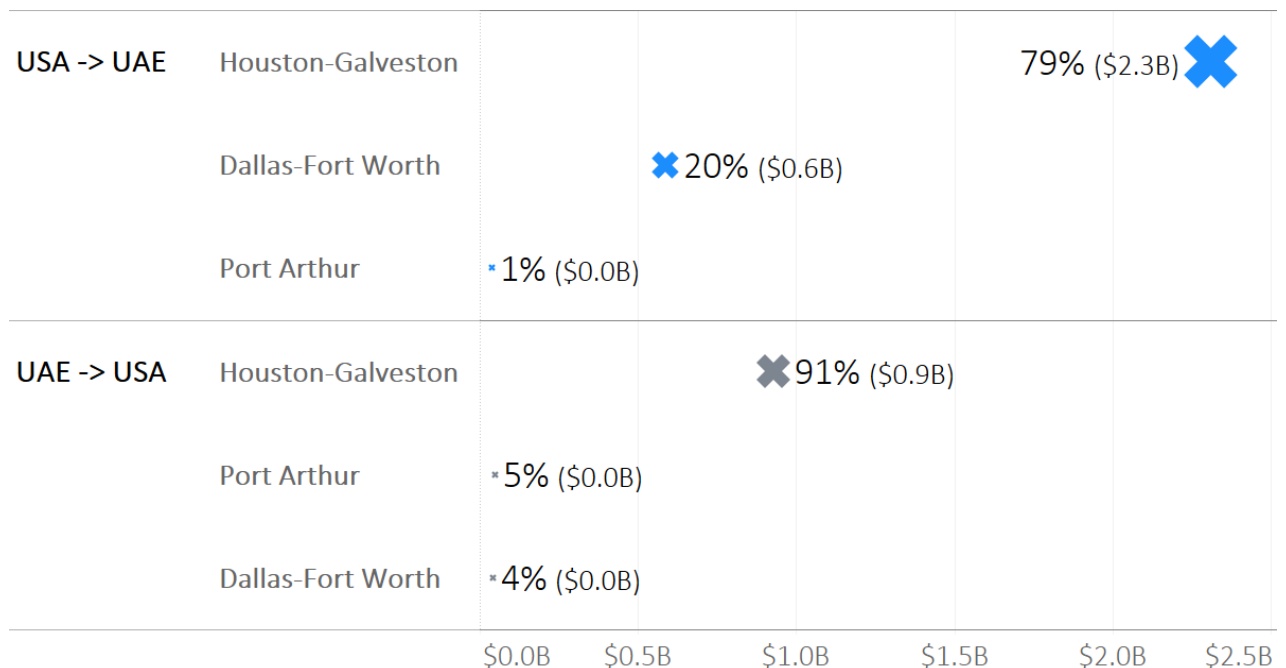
USA -> UAE

Houston-Galveston 79% ($2.3B)

Dallas-Fort Worth 20% ($0.6B)

Port Arthur 1% ($0.0B)

UAE -> USA

Houston-Galveston 91% ($0.9B)

Port Arthur 5% ($0.0B)

Dallas-Fort Worth 4% ($0.0B)

$0.0B $0.5B $1.0B $1.5B $2.0B $2.5B